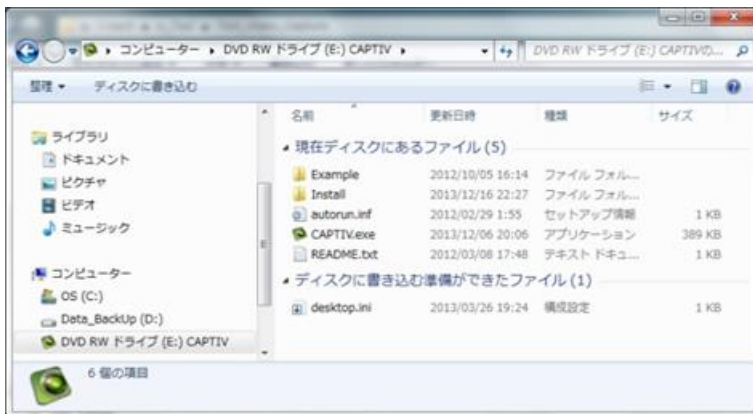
▸ コンピューター ▸ DVD RW ドライブ (E:) CAPTIV ▸

DVD RW ドライブ (E:) CAPTIVの...

整理 ▾ ディスクに書き込む

ライブラリ
ドキュメント
ピクチャ
ビデオ
ミュージック

コンピューター
OS (C:)
Data_BackUp (D:)
DVD RW ドライブ (E:) CAPTIV

| 名前 | 更新日時 | 種類 | サイズ |
|---|---|---|---|
| ◢ 現在ディスクにあるファイル (5) | | | |
| Example | 2012/10/05 16:14 | ファイル フォル... | |
| Install | 2013/12/16 22:27 | ファイル フォル... | |
| autorun.inf | 2012/02/29 1:55 | セットアップ情報 | 1 KB |
| CAPTIV.exe | 2013/12/06 20:06 | アプリケーション | 389 KB |
| README.txt | 2012/03/08 17:48 | テキスト ドキュ... | 1 KB |
| ◢ ディスクに書き込む準備ができたファイル (1) | | | |
| desktop.ini | 2013/03/26 19:24 | 構成設定 | 1 KB |

6 個の項目